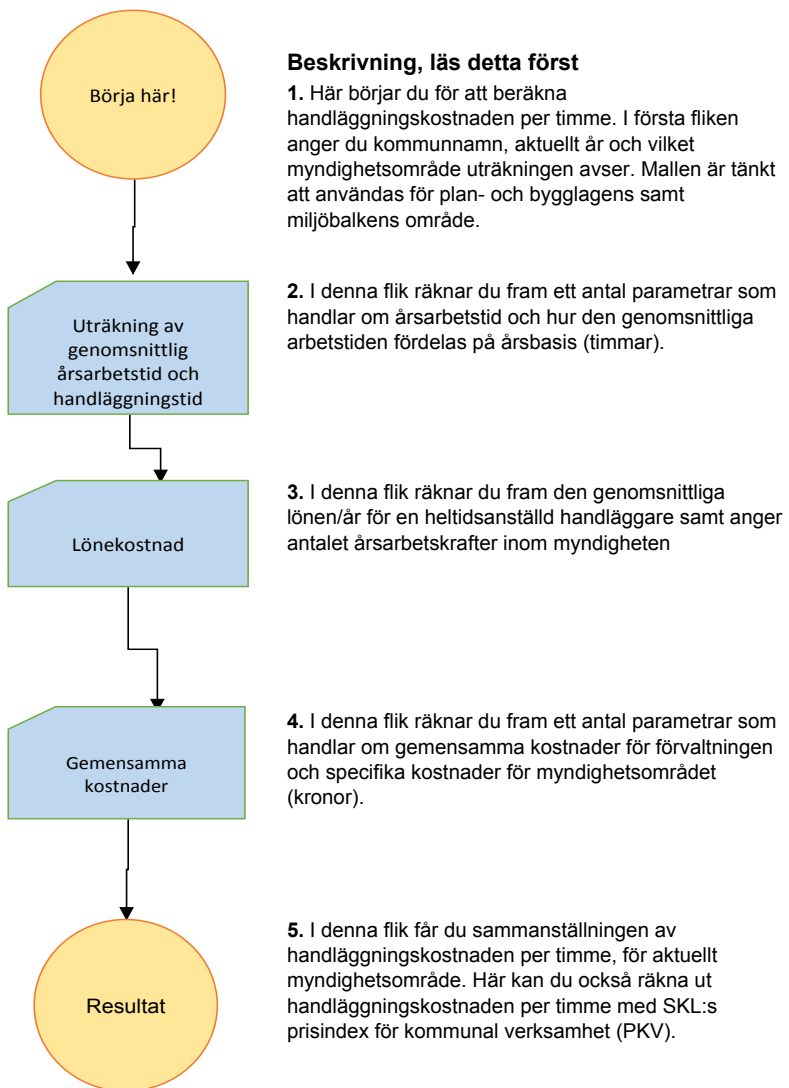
Börja här!

Uträkning av genomsnittlig årsarbetstid och handläggningstid

Lönekostnad

Gemensamma kostnader

Resultat

**Beskrivning, läs detta först**

**1.** Här börjar du för att beräkna handläggningskostnaden per timme. I första fliken anger du kommunnamn, aktuellt år och vilket myndighetsområde uträkningen avser. Mallen är tänkt att användas för plan- och bygglagens samt miljöbalkens område.

**2.** I denna flik räknar du fram ett antal parametrar som handlar om årsarbetstid och hur den genomsnittliga arbetstiden fördelas på årsbasis (timmar).

**3.** I denna flik räknar du fram den genomsnittliga lönen/år för en heltidsanställd handläggare samt anger antalet årsarbetskrafter inom myndigheten

**4.** I denna flik räknar du fram ett antal parametrar som handlar om gemensamma kostnader för förvaltningen och specifika kostnader för myndighetsområdet (kronor).

**5.** I denna flik får du sammanställningen av handläggningskostnaden per timme, för aktuellt myndighetsområde. Här kan du också räkna ut handläggningskostnaden per timme med SKL:s prisindex för kommunal verksamhet (PKV).